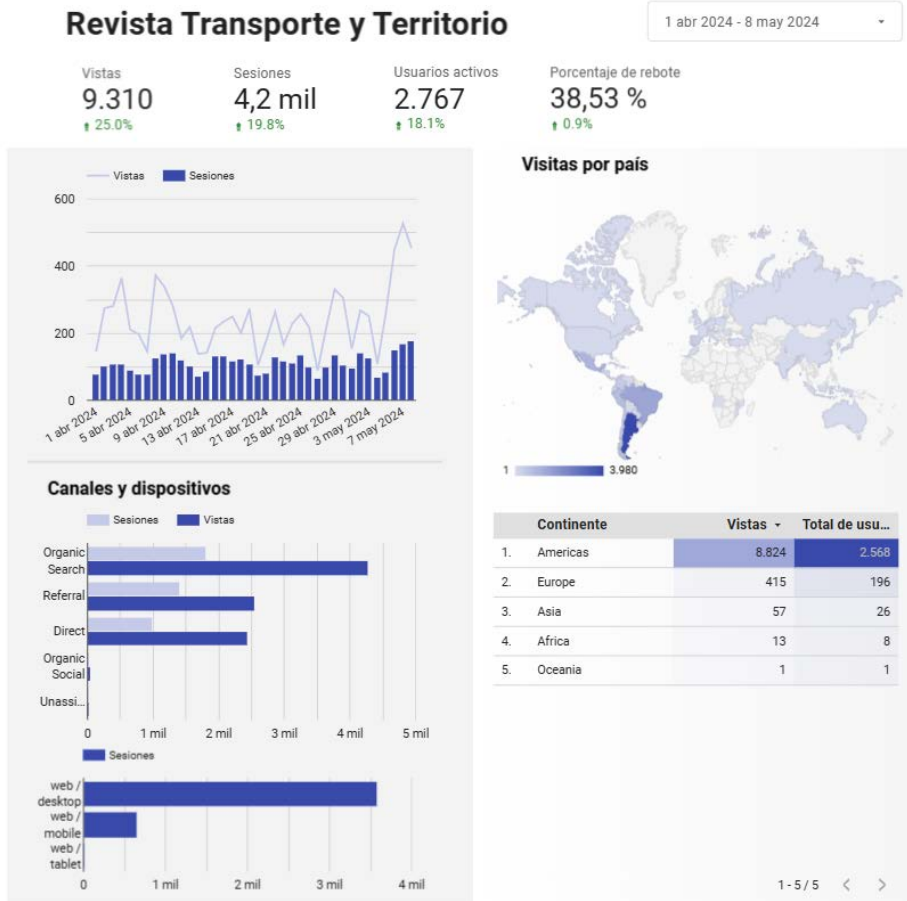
Revista Transporte y Territorio

1 abr 2024 - 8 may 2024

Vistas
9.310
↑ 25.0%

Sesiones
4,2 mil
↑ 19.8%

Usuarios activos
2.767
↑ 18.1%

Porcentaje de rebote
38,53 %
↑ 0.9%

Vistas Sesiones

600
400
200
0

1 abr 2024 5 abr 2024 9 abr 2024 13 abr 2024 17 abr 2024 21 abr 2024 25 abr 2024 29 abr 2024 3 may 2024 7 may 2024

Visitas por país

1 3.980

| | Continente | Vistas ▾ | Total de usu... |
|---|---|---|---|
| 1. | Americas | 8.824 | 2.568 |
| 2. | Europe | 415 | 196 |
| 3. | Asia | 57 | 26 |
| 4. | Africa | 13 | 8 |
| 5. | Oceania | 1 | 1 |

1 - 5 / 5 < >

Canales y dispositivos

Sesiones Vistas

Organic Search
Referral
Direct
Organic Social
Unassi...

0 1 mil 2 mil 3 mil 4 mil 5 mil

Sesiones

web / desktop
web / mobile
web / tablet

0 1 mil 2 mil 3 mil 4 mil